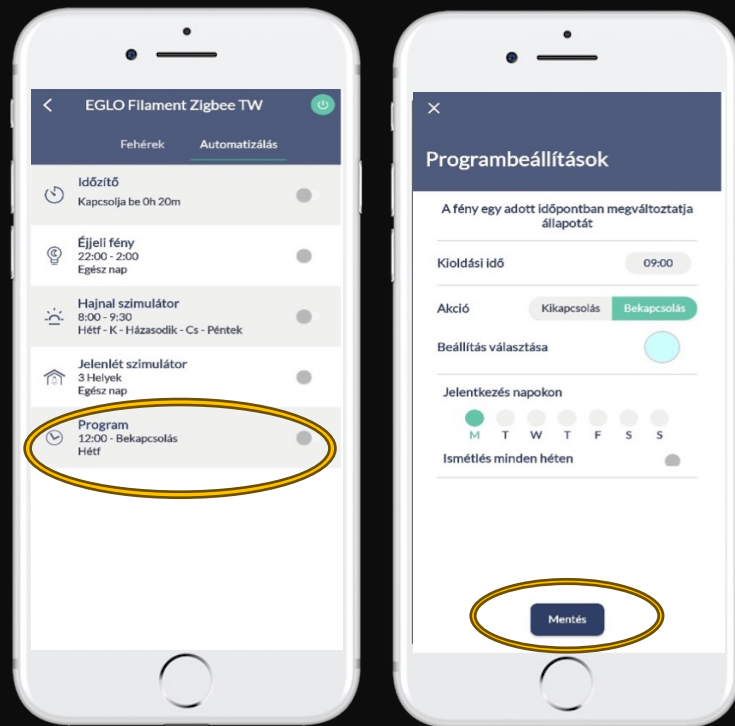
EGLO Filament Zigbee TW

Fehérek Automatizálás

Időzítő
Kapcsolja be 0h 20m

Éjjeli fény
22:00 - 2:00
Egész nap

Hajnal szimulátor
8:00 - 9:30
Hétf - K - Házasodik - Cs - Péntek

Jelenlét szimulátor
3 Helyek
Egész nap

Program
12:00 - Bekapcsolás
Hétf

×

Programbeállítások

A fény egy adott időpontban megváltoztatja állapotát

Kioldási idő 09:00

Akció Kikapcsolás Bekapcsolás

Beállítás választása

Jelentkezés napokon

M T W T F S S

Ismétlés minden héten

Mentés